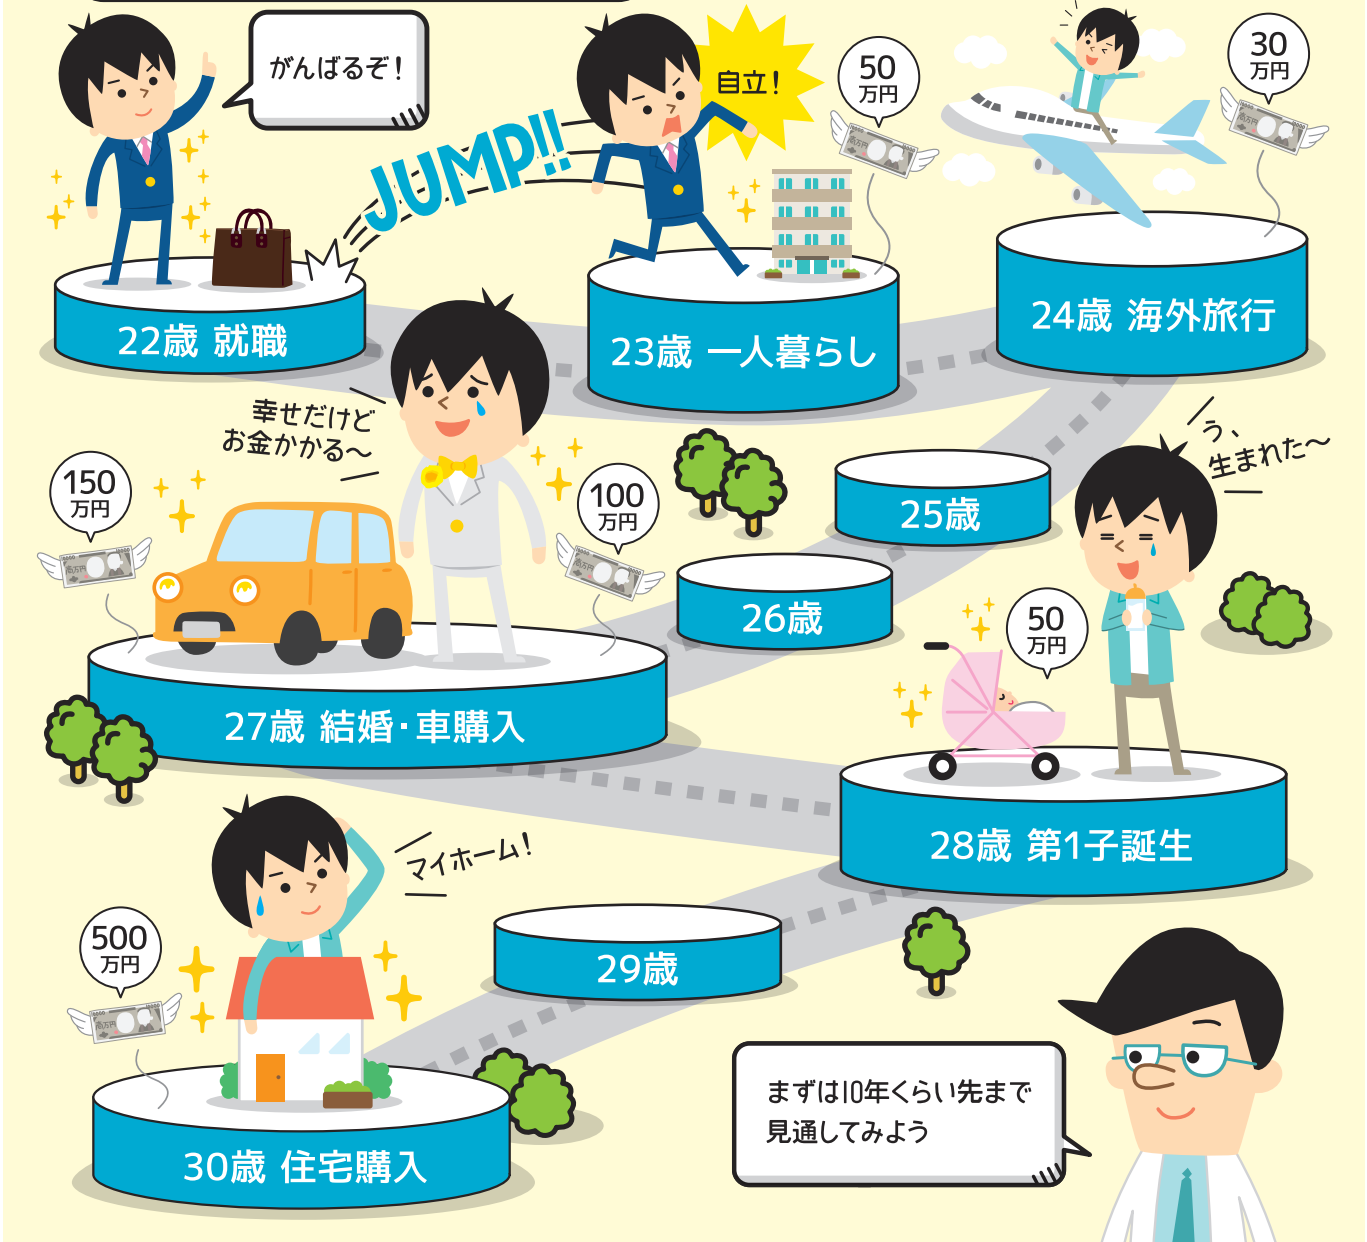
がんばるぞ!

JUMP!!

自立!

50 万円

30 万円

22歳 就職

23歳 一人暮らし

24歳 海外旅行

幸せだけど お金かかる〜

う、生まれた〜

150 万円

100 万円

25歳

26歳

50 万円

27歳 結婚・車購入

28歳 第1子誕生

マイホーム!

500 万円

29歳

まずは10年くらい先まで見通してみよう

30歳 住宅購入